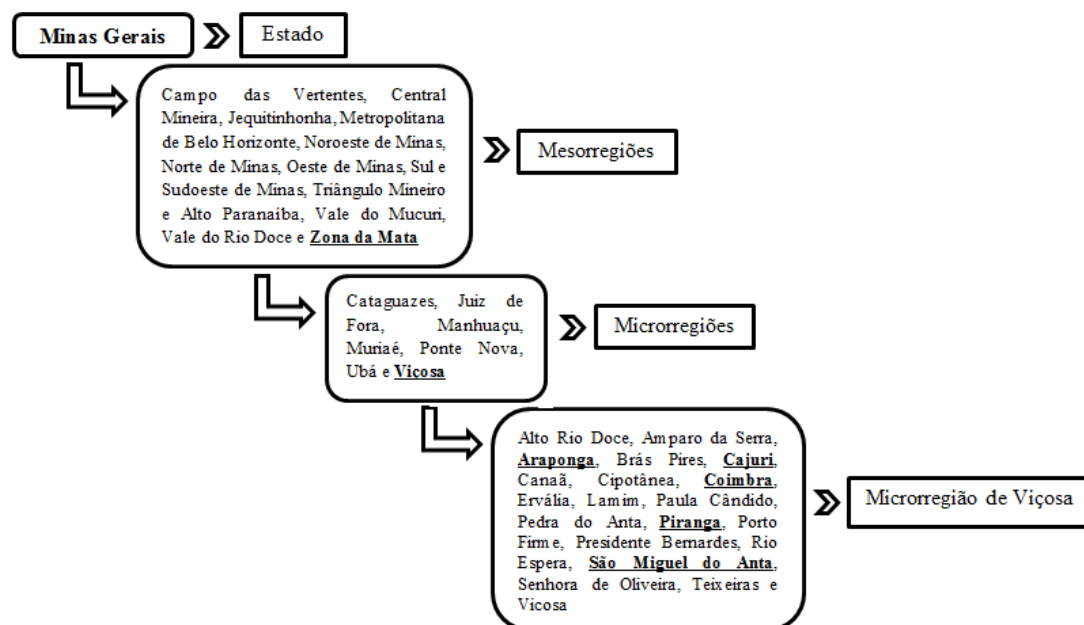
Minas Gerais

Estado

Campo das Vertentes, Central Mineira, Jequitinhonha, Metropolitana de Belo Horizonte, Noroeste de Minas, Norte de Minas, Oeste de Minas, Sul e Sudoeste de Minas, Triângulo Mineiro e Alto Paranaíba, Vale do Mucuri, Vale do Rio Doce e Zona da Mata

Mesorregiões

Cataguazes, Juiz de Fora, Manhuaçu, Muriaé, Ponte Nova, Ubá e Viçosa

Microrregiões

Alto Rio Doce, Amparo da Serra, Araponga, Brás Pires, Cajuri, Canaã, Cipotânea, Coimbra, Ervália, Lamim, Paula Cândido, Pedra do Anta, Piranga, Porto Firme, Presidente Bernardes, Rio Espera, São Miguel do Anta, Senhora de Oliveira, Teixeiras e Viçosa

Microrregião de Viçosa